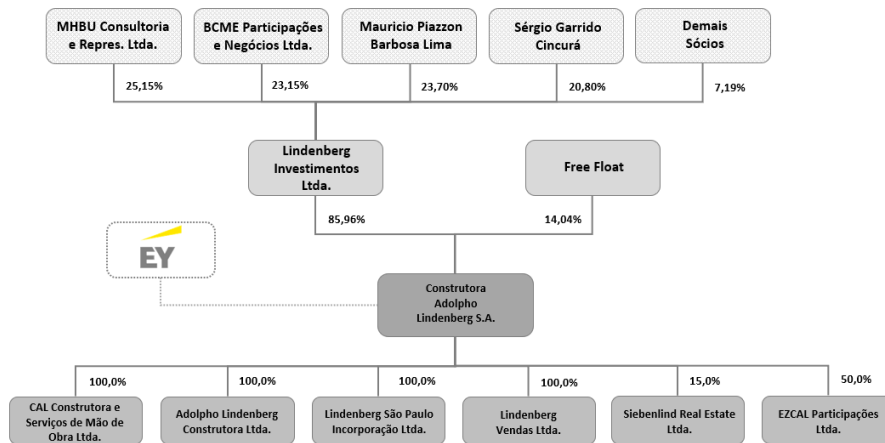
MHBU Consultoria e Repres. Ltda.

BCME Participações e Negócios Ltda.

Mauricio Piazzon Barbosa Lima

Sérgio Garrido Cincurá

Demais Sócios

25,15%

23,15%

23,70%

20,80%

7,19%

Lindenberg Investimentos Ltda.

Free Float

85,96%

14,04%

EY

Construtora Adolpho Lindenberg S.A.

100,0%

100,0%

100,0%

100,0%

15,0%

50,0%

CAL Construtora e Serviços de Mão de Obra Ltda.

Adolpho Lindenberg Construtora Ltda.

Lindenberg São Paulo Incorporação Ltda.

Lindenberg Vendas Ltda.

Siebenlind Real Estate Ltda.

EZCAL Participações Ltda.